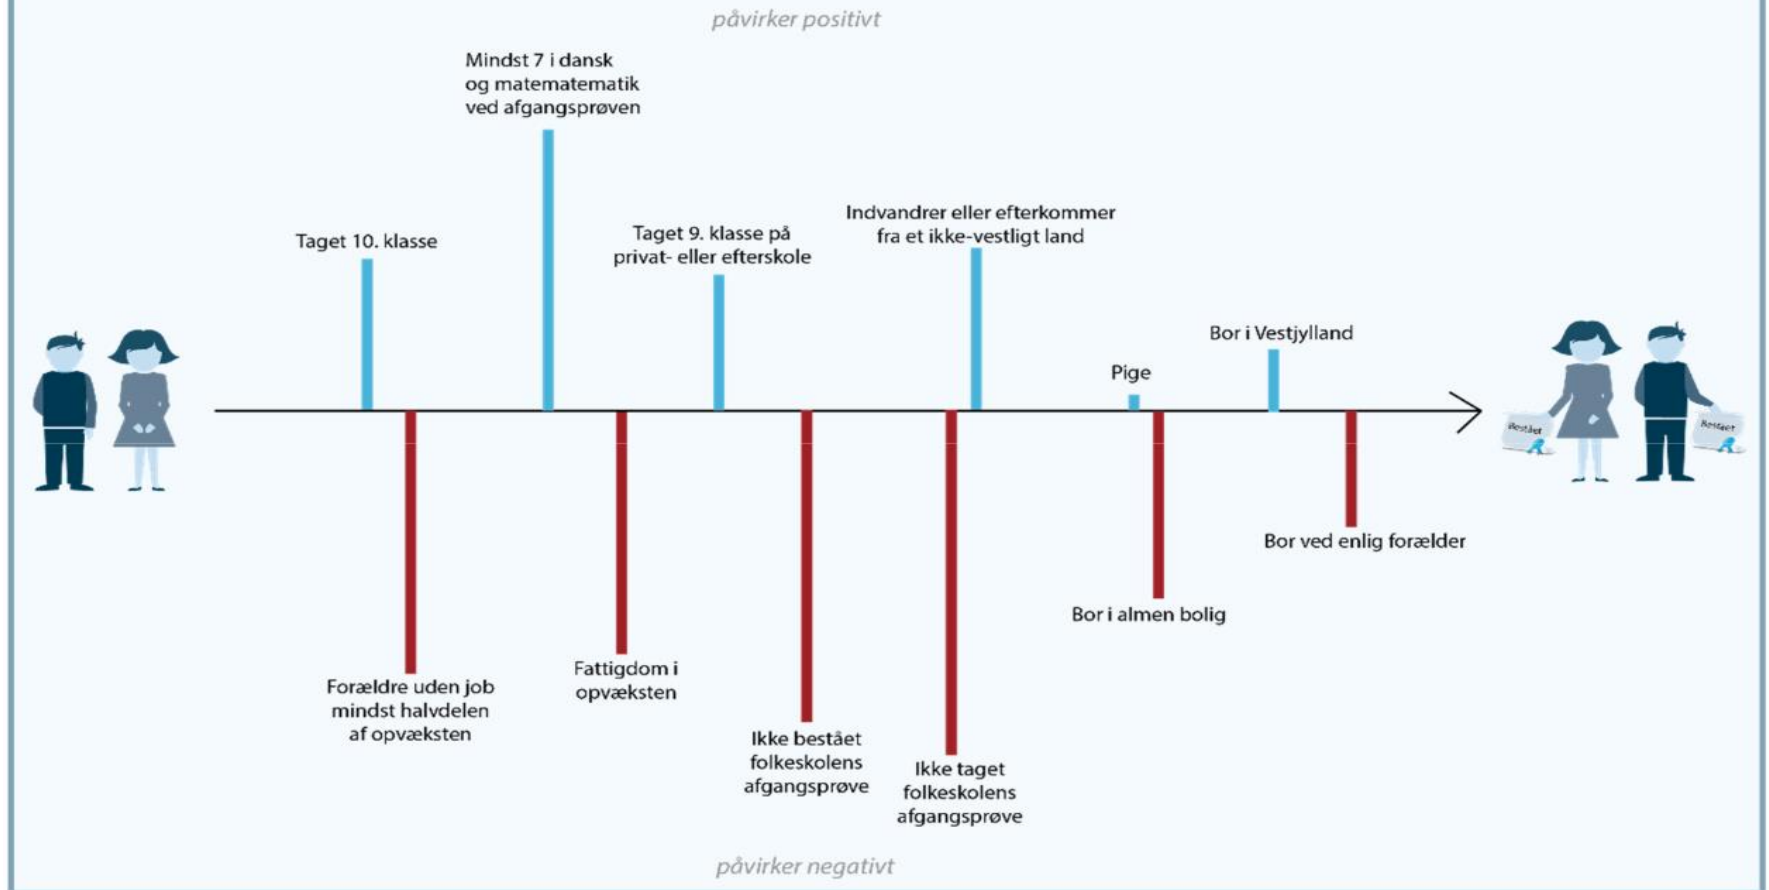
påvirker positivt

Mindst 7 i dansk og matematematik ved afgangsprøven

Taget 10. klasse

Taget 9. klasse på privat- eller efterskole

Indvandrer eller efterkommer fra et ikke-vestligt land

Bor i Vestjylland

Pige

Bestået

Bestået

Bor ved enlig forælder

Bor i almen bolig

Forældre uden job mindst halvdelen af opvæksten

Fattigdom i opvæksten

Ikke bestået folkeskolens afgangsprøve

Ikke taget folkeskolens afgangsprøve

påvirker negativt